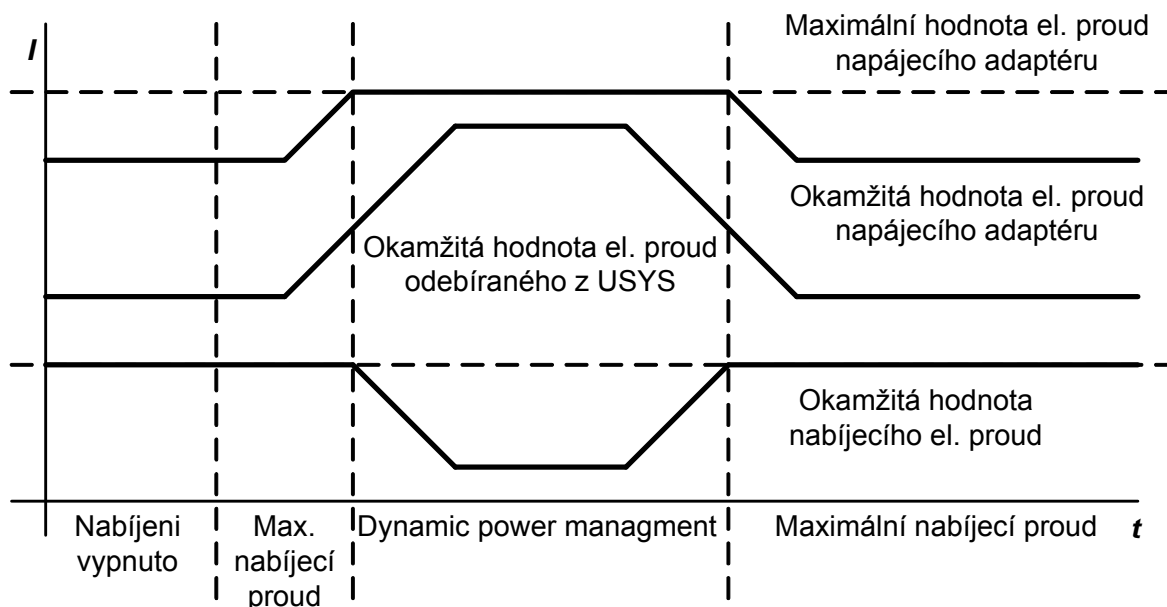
I

Maximální hodnota el. proud napájecího adaptéru

Okamžitá hodnota el. proud napájecího adaptéru

Okamžitá hodnota el. proud odebíraného z USYS

Okamžitá hodnota nabíjecího el. proud

Nabíjeni vypnuto

Max. nabíjecí proud

Dynamic power managment

Maximální nabíjecí proud

t